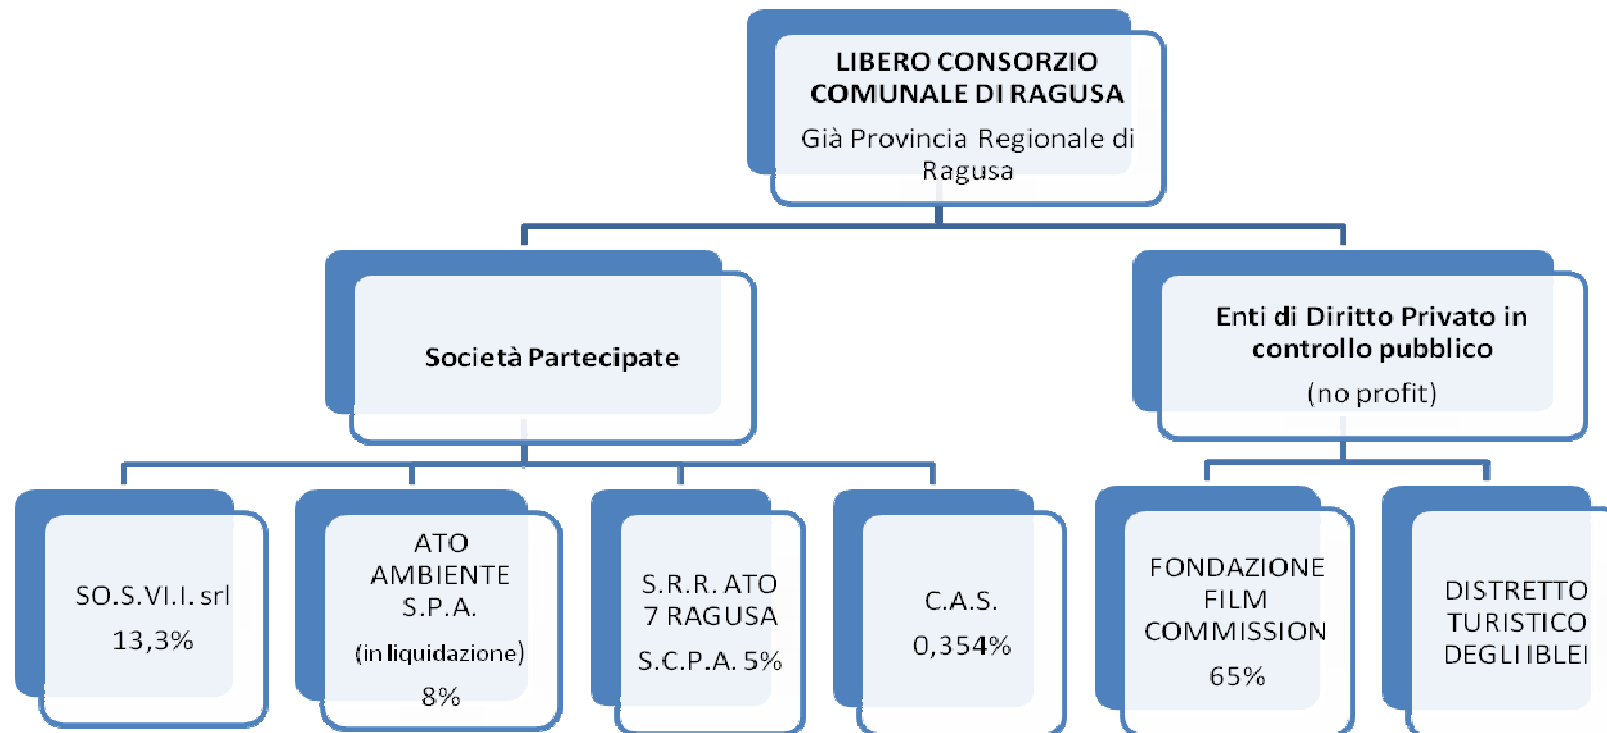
LIBERO CONSORZIO COMUNALE DI RAGUSA

Già Provincia Regionale di Ragusa

Società Partecipate

Enti di Diritto Privato in controllo pubblico

(no profit)

SO.S.VI.I. srl

13,3%

ATO AMBIENTE S.P.A.

(in liquidazione)

8%

S.R.R. ATO 7 RAGUSA

S.C.P.A. 5%

C.A.S.

0,354%

FONDAZIONE FILM COMMISSION

65%

DISTRETTO TURISTICO DEGLI IBLEI